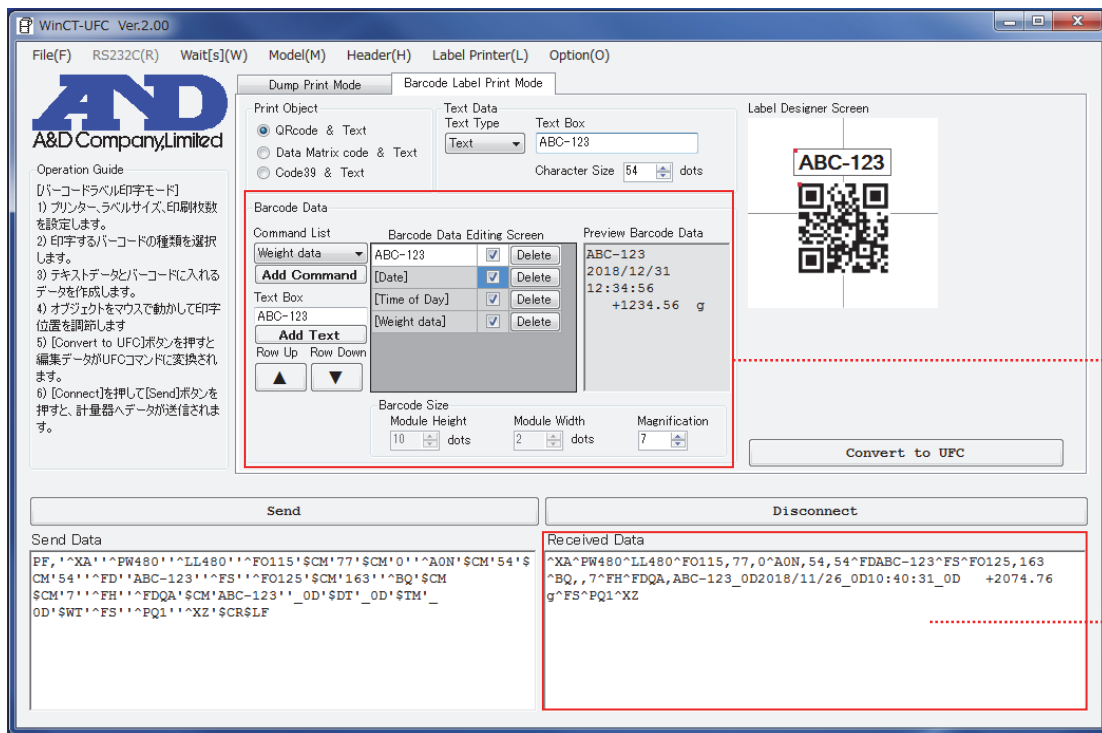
WinCT-UFC Ver.2.00

File(F) RS232C(R) Wait[s](W) Model(M) Header(H) Label Printer(L) Option(O)

A&D
A&D Company, Limited

Dump Print Mode | Barcode Label Print Mode

Print Object
QRcode & Text
Data Matrix code & Text
Code39 & Text

Text Data
Text Type
Text
Text Box
ABC-123
Character Size 54 dots

Label Designer Screen
ABC-123

Operation Guide
[バーコードラベル印字モード]
1) プリンター、ラベルサイズ、印刷枚数を設定します。
2) 印字するバーコードの種類を選択します。
3) テキストデータとバーコードに入れるデータを作成します。
4) オブジェクトをマウスで動かして印字位置を調節します
5) [Convert to UFC]ボタンを押すと編集データがUFCコマンドに変換されます。
6) [Connect]を押して[Send]ボタンを押すと、計量器へデータが送信されます。

Barcode Data
Command List
Weight data
Add Command
Text Box
ABC-123
Add Text
Row Up Row Down
▲ ▼

Barcode Data Editing Screen
| | | |
|---|---|---|
| ABC-123 | ☑ | Delete |
| [Date] | ☑ | Delete |
| [Time of Day] | ☑ | Delete |
| [Weight data] | ☑ | Delete |

Preview Barcode Data
ABC-123
2018/12/31
12:34:56
+1234.56 g

Barcode Size
Module Height 10 dots
Module Width 2 dots
Magnification 7

Convert to UFC

Send
Disconnect

Send Data
PF,'^XA''^PW480''^LL480''^FO115'$CM'77'$CM'0''^A0N'$CM'54'$CM'54''^FD''ABC-123''^FS''^FO125'$CM'163''^BQ'$CM$CM'7''^FH''^FDQA'$CM'ABC-123''_0D'$DT'_0D'$TM'_0D'$WT'^FS''^PQ1''^XZ'$CR$LF

Received Data
^XA^PW480^LL480^FO115,77,0^A0N,54,54^FDABC-123^FS^FO125,163^BQ,,7^FH^FDQA,ABC-123_0D2018/11/26_0D10:40:31_0D +2074.76 g^FS^PQ1^XZ